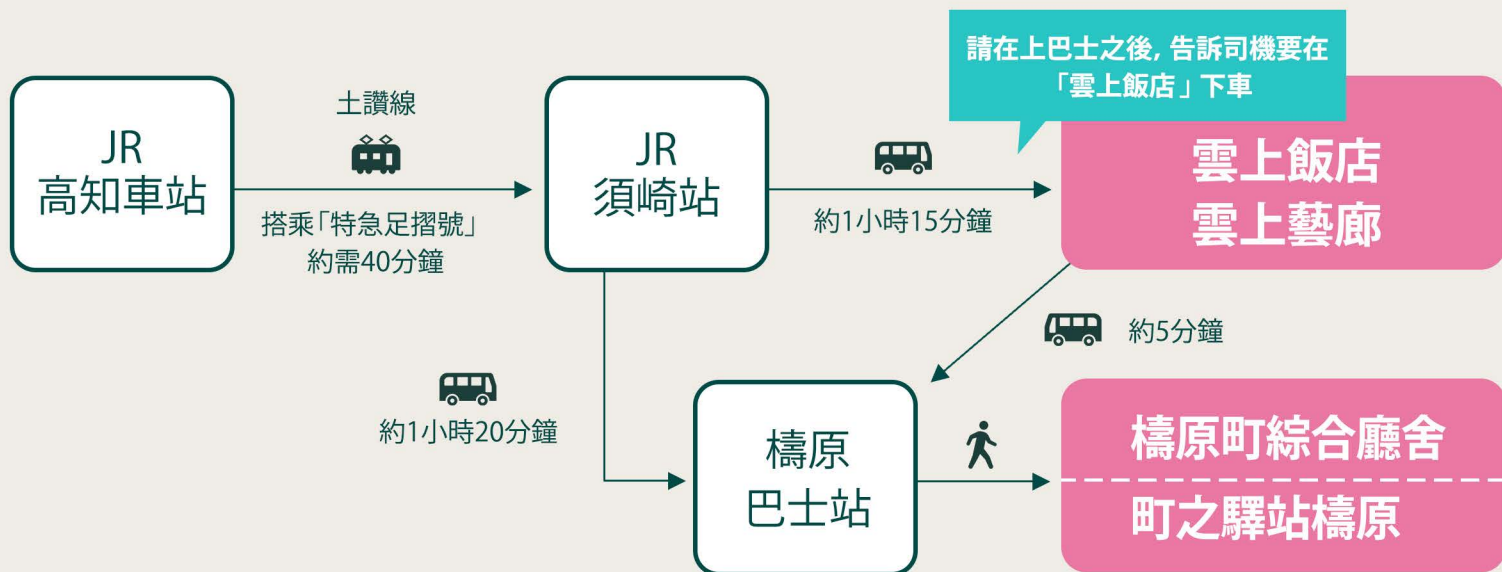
JR
高知車站

土讚線

搭乘「特急足摺號」
約需40分鐘

JR
須崎站

請在上巴士之後, 告訴司機要在「雲上飯店」下車

約1小時15分鐘

雲上飯店
雲上藝廊

約5分鐘

約1小時20分鐘

檮原
巴士站

檮原町綜合廳舍

町之驛站檮原